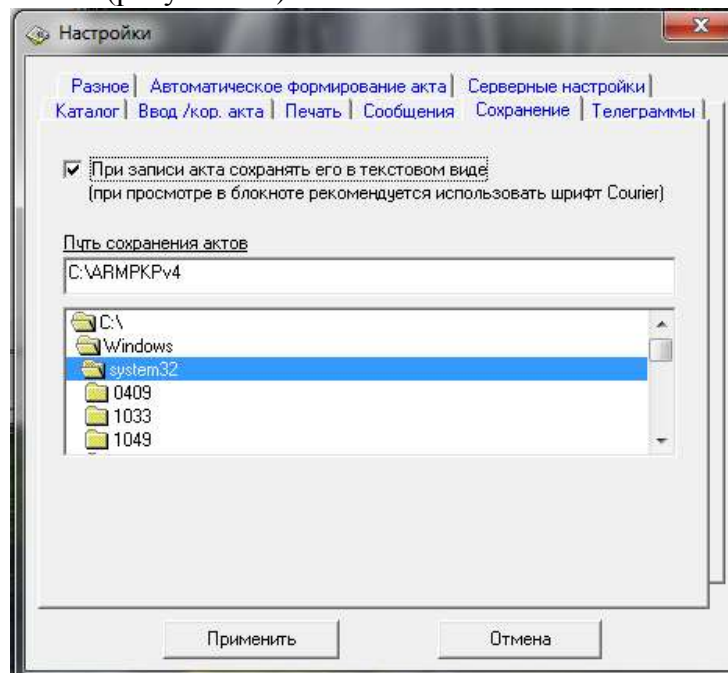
Настройки

Разное | Автоматическое формирование акта | Серверные настройки
Каталог | Ввод /кор. акта | Печать | Сообщения | Сохранение | Телеграммы

☑ При записи акта сохранять его в текстовом виде
(при просмотре в блокноте рекомендуется использовать шрифт Courier)

Путь сохранения актов
C:\ARMPKPv4

C:\
Windows
system32
0409
1033
1049

Применить
Отмена